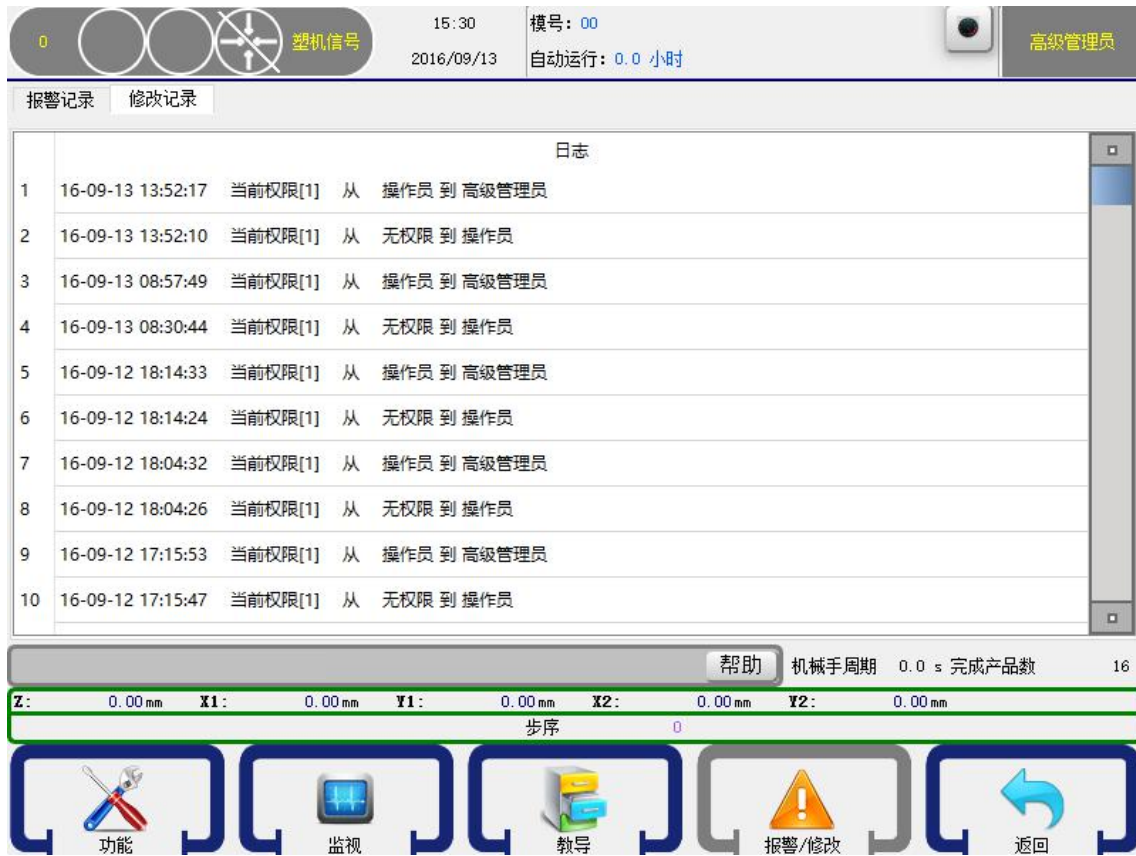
0 塑机信号 15:30 2016/09/13 模号: 00 自动运行: 0.0 小时 高级管理员

报警记录 修改记录

| | 日志 |
|---|---|
| 1 | 16-09-13 13:52:17 当前权限[1] 从 操作员 到 高级管理员 |
| 2 | 16-09-13 13:52:10 当前权限[1] 从 无权限 到 操作员 |
| 3 | 16-09-13 08:57:49 当前权限[1] 从 操作员 到 高级管理员 |
| 4 | 16-09-13 08:30:44 当前权限[1] 从 无权限 到 操作员 |
| 5 | 16-09-12 18:14:33 当前权限[1] 从 操作员 到 高级管理员 |
| 6 | 16-09-12 18:14:24 当前权限[1] 从 无权限 到 操作员 |
| 7 | 16-09-12 18:04:32 当前权限[1] 从 操作员 到 高级管理员 |
| 8 | 16-09-12 18:04:26 当前权限[1] 从 无权限 到 操作员 |
| 9 | 16-09-12 17:15:53 当前权限[1] 从 操作员 到 高级管理员 |
| 10 | 16-09-12 17:15:47 当前权限[1] 从 无权限 到 操作员 |

帮助 机械手周期 0.0 s 完成产品数 16

Z: 0.00mm X1: 0.00mm Y1: 0.00mm X2: 0.00mm Y2: 0.00mm

步序 0

功能 监视 教导 报警/修改 返回